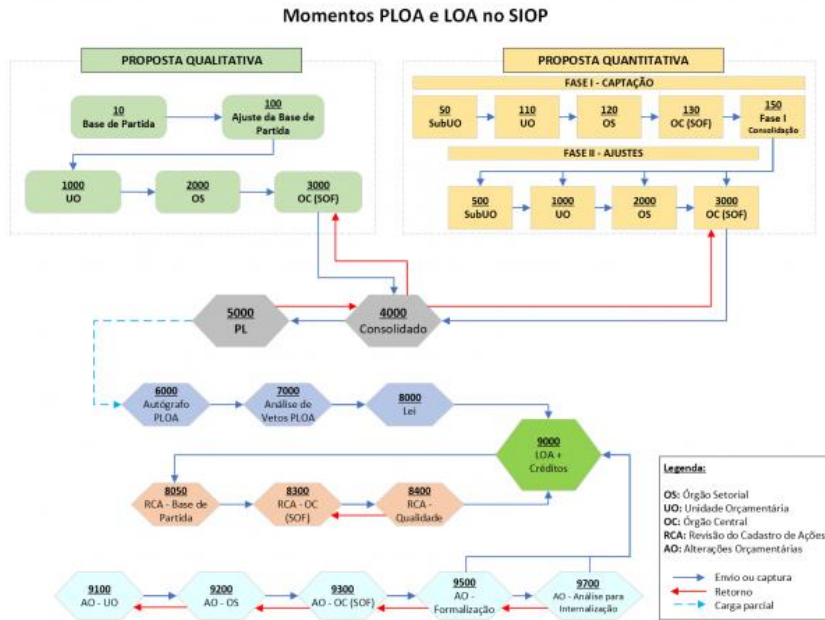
Momentos PLOA e LOA no SIOP

PROPOSTA QUALITATIVA

10
Base de Partida

100
Ajuste da Base de Partida

1000
UO

2000
OS

3000
OC (SOF)

PROPOSTA QUANTITATIVA

FASE I - CAPTAÇÃO

50
SubUO

110
UO

120
OS

130
OC (SOF)

150
Fase I
Consolidação

FASE II - AJUSTES

500
SubUO

1000
UO

2000
OS

3000
OC (SOF)

5000
PL

4000
Consolidado

6000
Autógrafo PLOA

7000
Análise de Vetos PLOA

8000
Lei

9000
LOA + Créditos

8050
RCA - Base de Partida

8300
RCA - OC (SOF)

8400
RCA - Qualidade

9100
AO - UO

9200
AO - OS

9300
AO - OC (SOF)

9500
AO - Formalização

9700
AO - Análise para Internalização

Legenda:

OS: Órgão Setorial
UO: Unidade Orçamentária
OC: Órgão Central
RCA: Revisão do Cadastro de Ações
AO: Alterações Orçamentárias

Envio ou captura
Retorno
Carga parcial